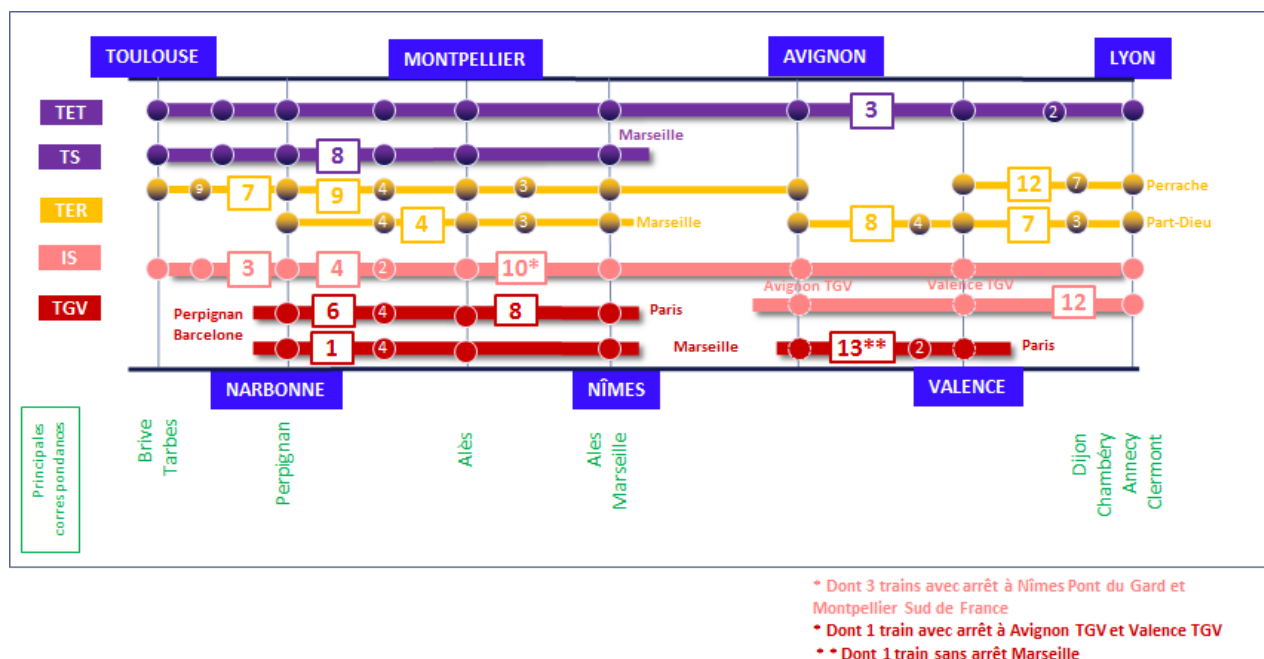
TOULOUSE MONTPELLIER AVIGNON LYON

TET 3 2

TS 8 Marseille

TER 9 7 9 4 3 12 7 Perrache

4 3 4 3 Marseille 8 4 7 3 Part-Dieu

IS 3 4 2 10*

Avignon TGV Valence TGV 12

TGV Perpignan Barcelone 6 4 8 Paris

1 4 Marseille 13** 2 Paris

NARBONNE NÎMES VALENCE

Principales correspondances

Brive Tarbes Perpignan Alès Alès Marseille Dijon Chambéry Annecy Clermont

* Dont 3 trains avec arrêt à Nîmes Pont du Gard et Montpellier Sud de France

* Dont 1 train avec arrêt à Avignon TGV et Valence TGV

* * Dont 1 train sans arrêt Marseille